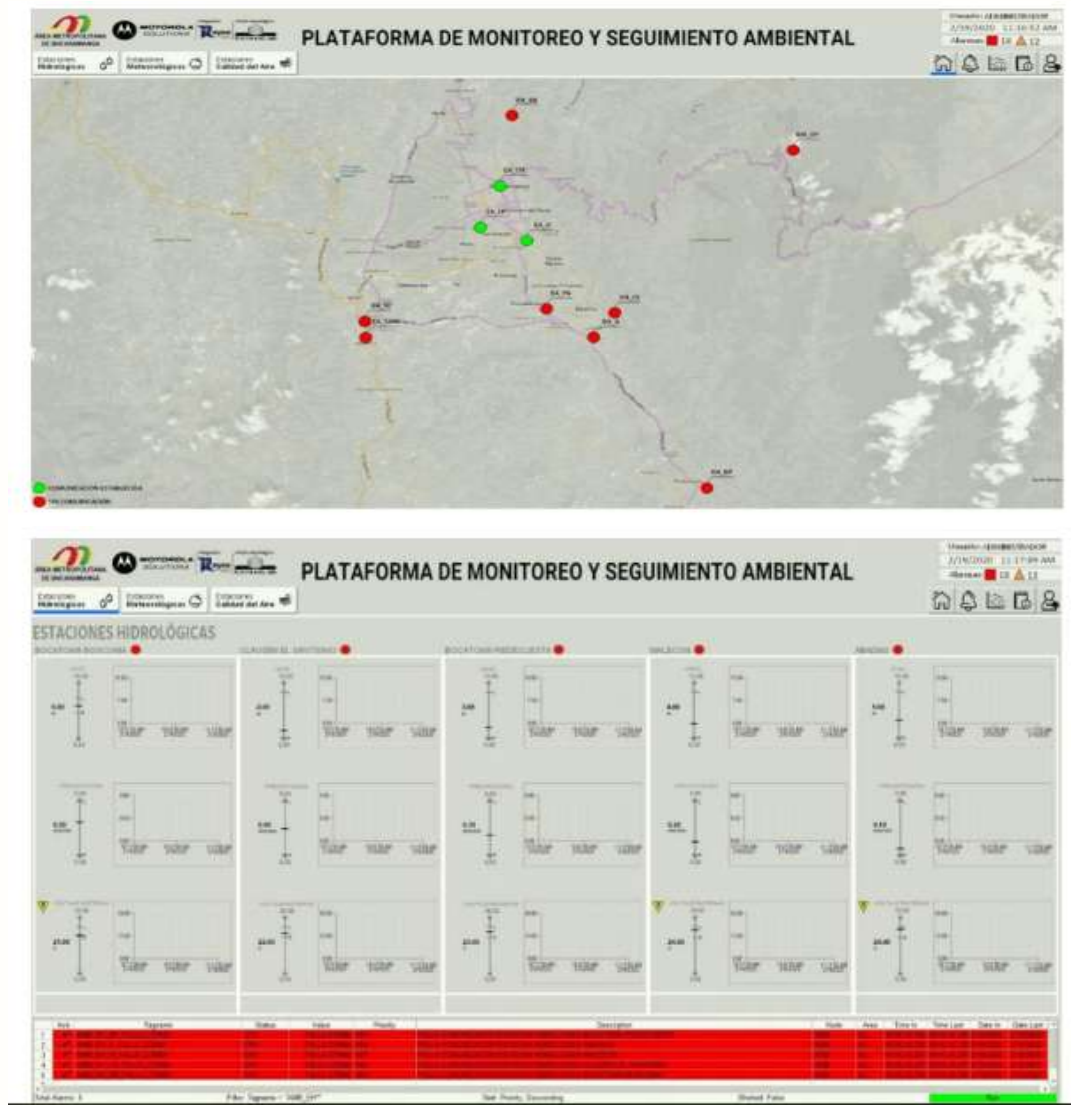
ÁREA METROPOLITANA DE BUCARAMANGA

MOTOROLA SOLUTIONS

PLATAFORMA DE MONITOREO Y SEGUIMIENTO AMBIENTAL

Usuario: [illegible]
2/19/2020 11:16:52 AM
Alarmas: 10 12

Estaciones Hidrológicas
Estaciones Meteorológicas
Estaciones Calidad del Aire

EH_08
EH_04
EA_11
EA_14
EA_12
EH_10
EA_1000
EH_74
EH_15
EH_9
EH_07

COMUNICACIÓN ESTABLECIDA
SIN COMUNICACIÓN

ÁREA METROPOLITANA DE BUCARAMANGA

MOTOROLA SOLUTIONS

PLATAFORMA DE MONITOREO Y SEGUIMIENTO AMBIENTAL

Usuario: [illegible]
2/19/2020 11:17:09 AM
Alarmas: 10 12

Estaciones Hidrológicas
Estaciones Meteorológicas
Estaciones Calidad del Aire

ESTACIONES HIDROLÓGICAS

BOCATOMA BOSCONIA
CURUBIN EL SANTISIMO
BOCATOMA PIEDECUESTA
MALECON
ABADIAS

| Ack | Tagname | Status | Value | Priority | Description | Node | Area | Time In | Time Last | Date In | Date Last |
|---|---|---|---|---|---|---|---|---|---|---|---|
| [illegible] | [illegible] | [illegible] | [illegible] | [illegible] | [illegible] | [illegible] | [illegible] | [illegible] | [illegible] | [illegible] | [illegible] |

Total Alarms: 5
Filter: Tagname = "SMB_EH*"
Sort: Priority, Descending
Shelved: False